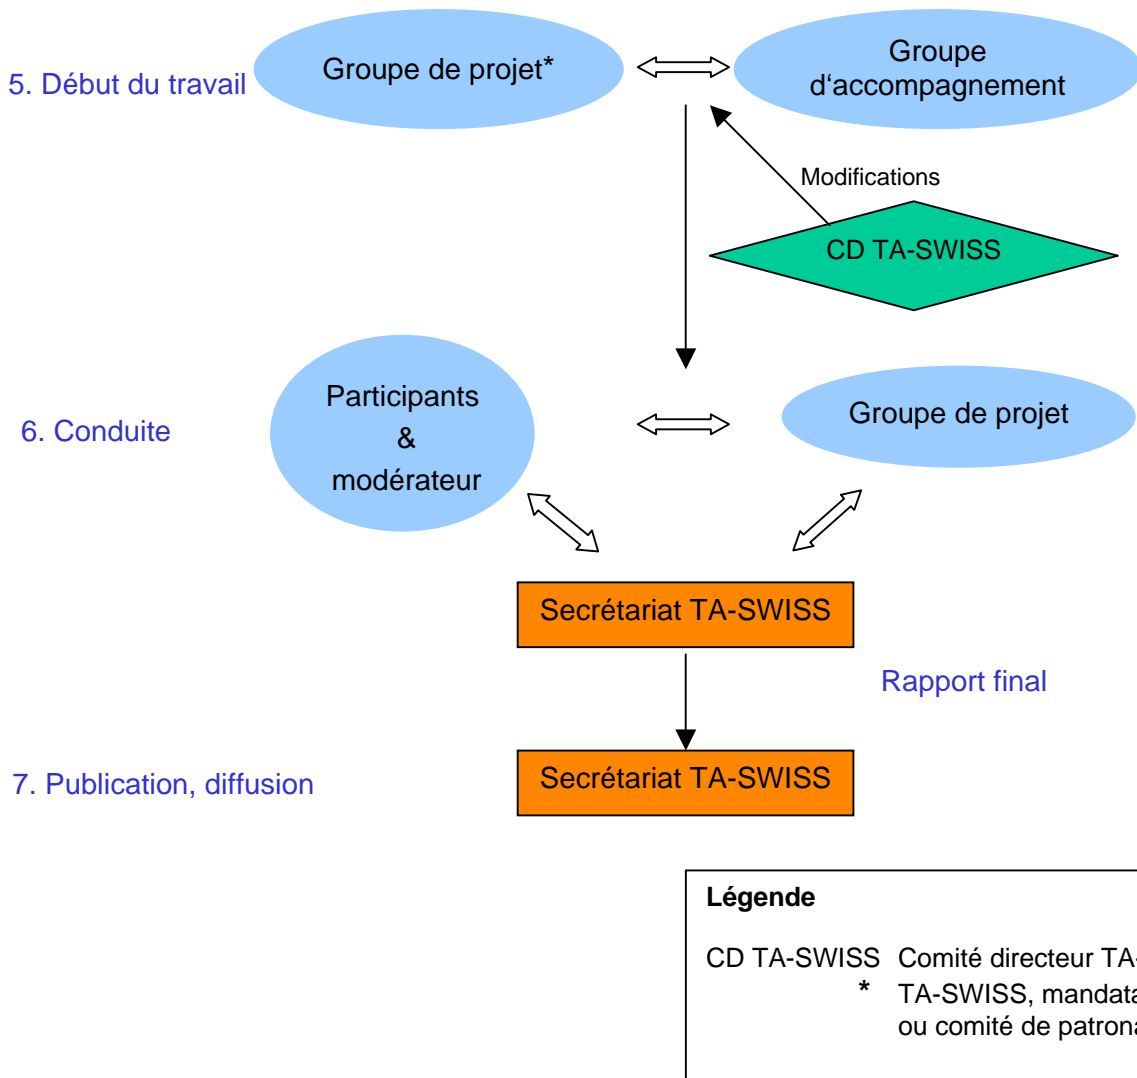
5. Début du travail

Groupe de projet*

Groupe d'accompagnement

Modifications

CD TA-SWISS

6. Conduite

Participants & modérateur

Groupe de projet

Secrétariat TA-SWISS

Rapport final

7. Publication, diffusion

Secrétariat TA-SWISS

Légende

CD TA-SWISS Comité directeur TA-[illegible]
* TA-SWISS, mandata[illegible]
ou comité de patrona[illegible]